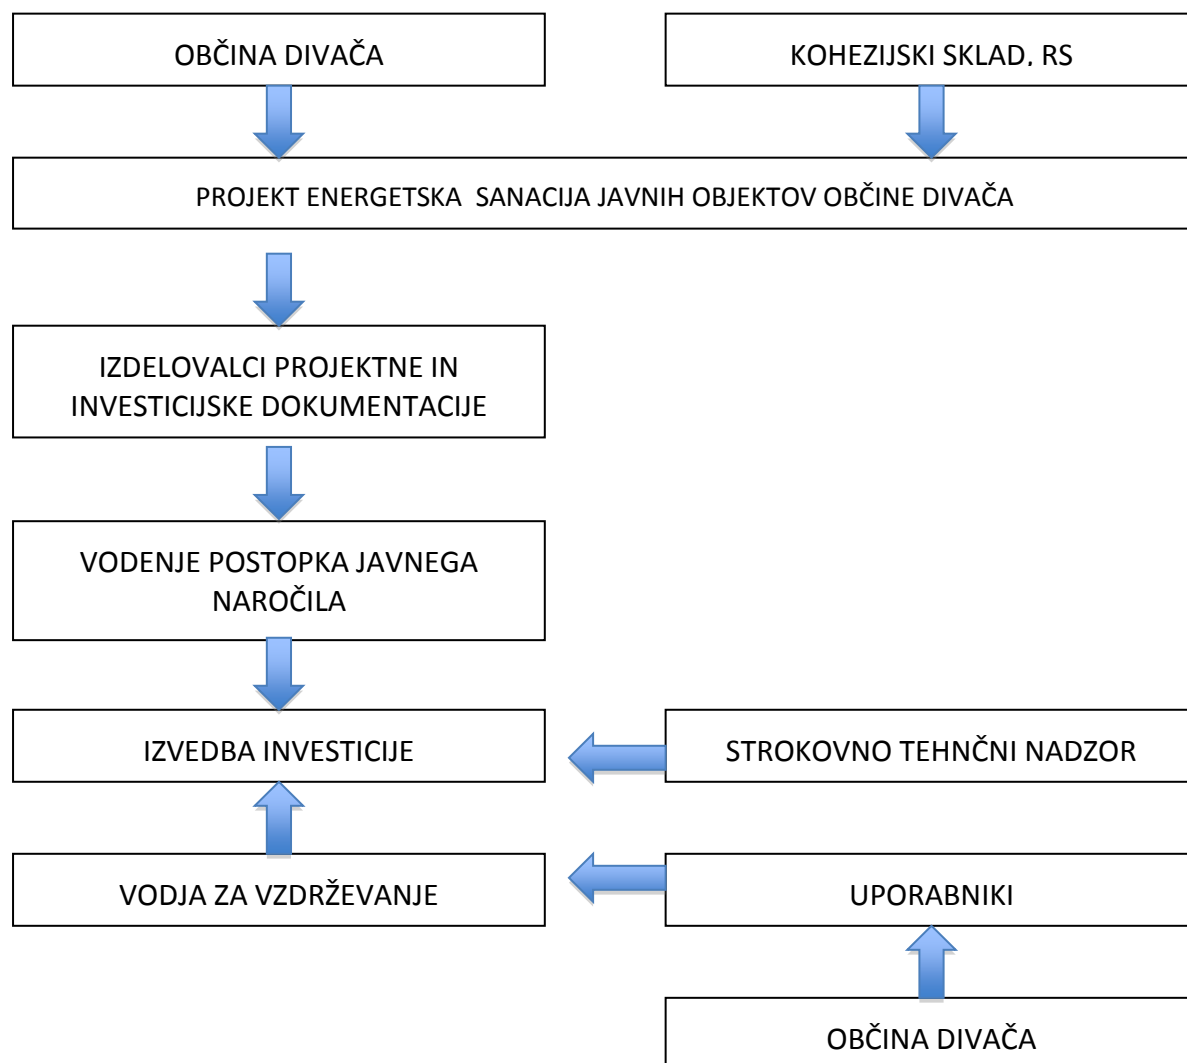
OBČINA DIVAČA

KOHEZIJSKI SKLAD, RS

PROJEKT ENERGETSKA SANACIJA JAVNIH OBJEKTOV OBČINE DIVAČA

IZDELOVALCI PROJEKTNE IN INVESTICIJSKE DOKUMENTACIJE

VODENJE POSTOPKA JAVNEGA NAROČILA

IZVEDBA INVESTICIJE

STROKOVNO TEHNČNI NADZOR

VODJA ZA VZDRŽEVANJE

UPORABNIKI

OBČINA DIVAČA